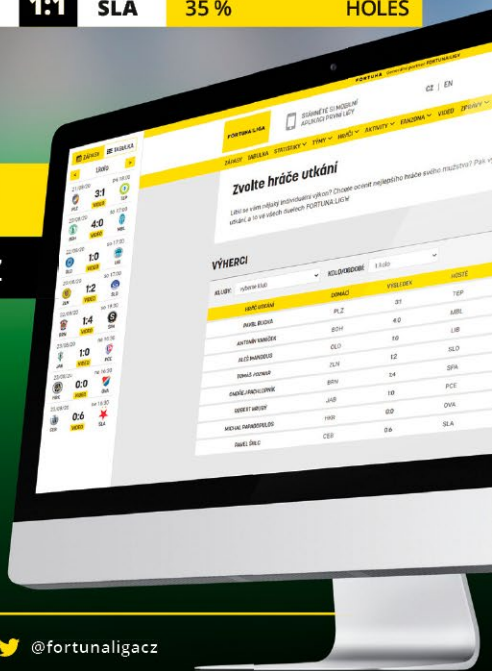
1:1 SLA 35 % HOLEŠ

FORTUNA:LIGA

STÁHNĚTE SI MOBILNÍ APLIKACI FORTUNA:LIGY

CZ | EN

ZÁPASY TABULKA STATISTIKY TÝMY HRÁČI AKTIVITY ESPORTS VIDEO ZPRÁVY

Zvolte hráče utkání

Líbí se vám nějaký individuální výkon? Chcete ocenit nejlepšího hráče svého mužstva? Pak vyberte hráče utkání, a to ve všech duelech FORTUNA:LIGY

VÝHERCI

KLUBY: Vyberte klub KOLO/OBDOBÍ: 1. kolo

| HRÁČ UTKÁNÍ | DOMÁCÍ | VÝSLEDEK | HOSTÉ |
|---|---|---|---|
| PAVEL BUCHA | PLZ | 3:1 | TEP |
| ANTONÍN VANÍČEK | BOH | 4:0 | MBL |
| JIŘÍ MAREŠOVÍČ | OLO | 1:0 | LIB |
| TOMÁŠ POZNAR | ZLN | 1:2 | SLO |
| ONDŘEJ PACHLOPNÍK | BRN | 1:4 | SPA |
| ROBERT HRUBÝ | JAB | 1:0 | PCE |
| MICHAL PAPADOPULOS | HRK | 0:0 | OVA |
| PAVEL ŠULC | CEB | 0:6 | SLA |

ZÁPASY TABULKA

1.KOLO

PLZ 3:1 TEP
BOH 4:0 MBL
OLO 1:0 LIB
ZLN 1:2 SLO
BRN 1:4 SPA
JAB 1:0 PCE
HRK 0:0 OVA
CEB 0:6 SLA

@fortunaligacz